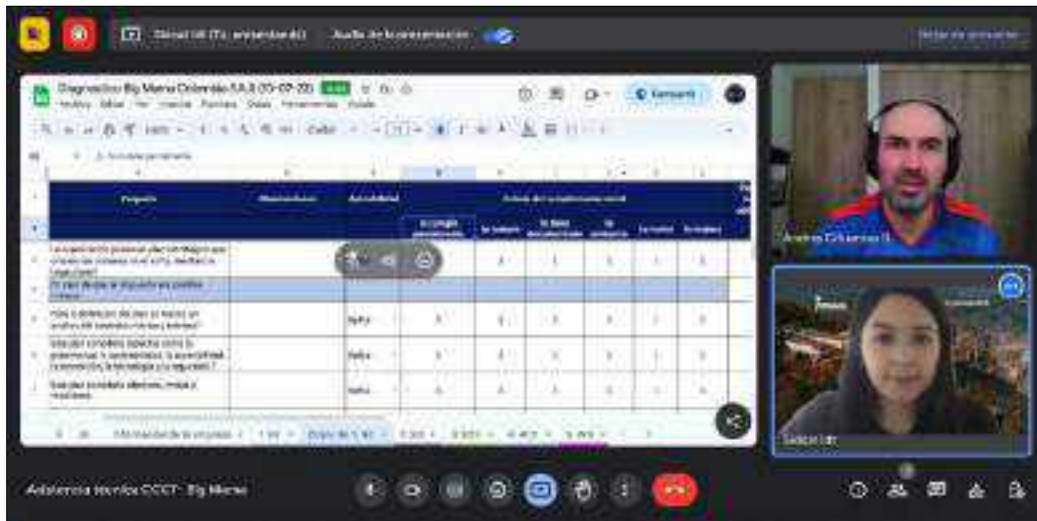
Daniel M (Tú, presentando)

Audio de la presentación

Dejar de presentar

Diagnostico Big Mama Colombia S.A.S (10-07-25)

Archivo Editar Ver Insertar Formato Datos Herramientas Ayuda

Compartir

Pregunta

Observaciones

Actividad

Estado del cumplimiento actual

No cumple

No tiene

¿La organización proveer plan estratégico que oriente las acciones en el corto, mediano o largo plazo?

En caso de que la respuesta sea positiva indique

¿Para la definición del plan se realizó un análisis del contexto interno y externo?

¿Se han considerado aspectos como la gobernanza, la sostenibilidad, la accesibilidad, la innovación, la tecnología y la seguridad?

¿Se han planteado objetivos, metas y resultados?

Andrés Gutiérrez S.

Asistencia técnica CCCT · Big Mama